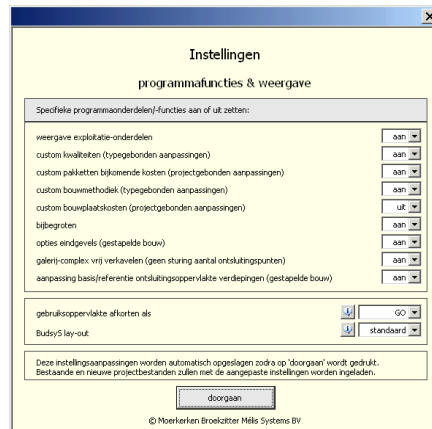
X

Instellingen

programmafuncties & weergave

Specifieke programmaonderdelen/-functies aan of uit zetten:

| | |
|---|---|
| weergave exploitatie-onderdelen | aan |
| custom kwaliteiten (typegebonden aanpassingen) | aan |
| custom pakketten bijkomende kosten (projectgebonden aanpassingen) | aan |
| custom bouwmethodiek (typegebonden aanpassingen) | aan |
| custom bouwplaatskosten (projectgebonden aanpassingen) | uit |
| bijbegroten | aan |
| opties eindgevels (gestapelde bouw) | aan |
| galerij-complex vrij verkavelen (geen sturing aantal ontsluitingspunten) | aan |
| aanpassing basis/referentie ontsluitingsoppervlakte verdiepingen (gestapelde bouw) | aan |

| | |
|---|---|
| gebruiksoppervlakte afkorten als | GO |
| BudsyS lay-out | standaard |

Deze instellingsaanpassingen worden automatisch opgeslagen zodra op 'doorgaan' wordt gedrukt. Bestaande en nieuwe projectbestanden zullen met de aangepaste instellingen worden ingeladen.

doorgaan

© Moerkerken Broekzitter Mélis Systems BV